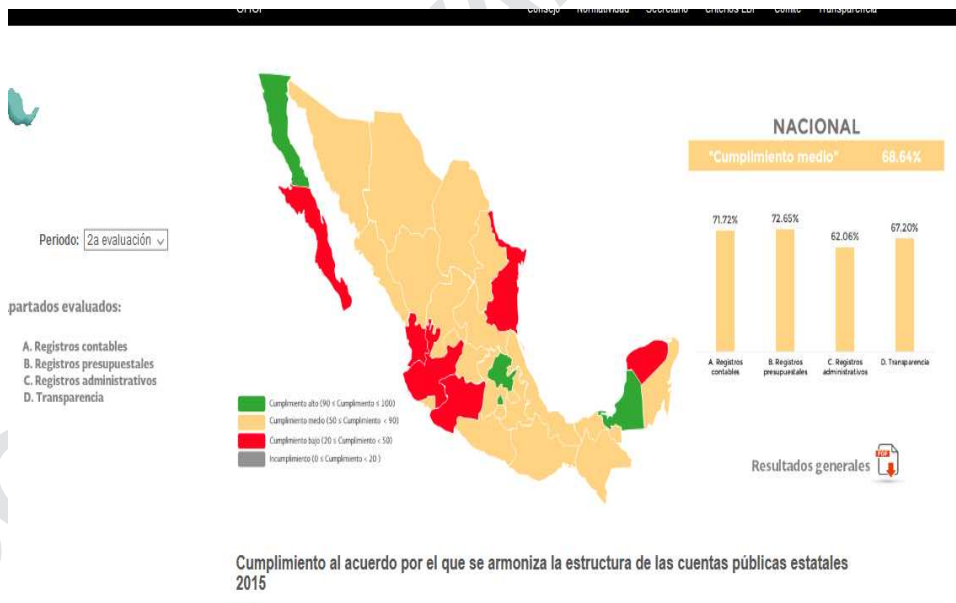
CACF Consejo Normatividad Secretario Criterios LDF Comité Transparencia

Periodo: 2a evaluación

partados evaluados:

A. Registros contables
B. Registros presupuestales
C. Registros administrativos
D. Transparencia

Cumplimiento alto (90 ≤ Cumplimiento ≤ 100)
Cumplimiento medio (50 ≤ Cumplimiento < 90)
Cumplimiento bajo (20 ≤ Cumplimiento < 50)
Incumplimiento (0 ≤ Cumplimiento < 20)

NACIONAL

"Cumplimiento medio" 68.64%

71.72%
72.65%
62.06%
67.20%

A. Registros contables
B. Registros presupuestales
C. Registros administrativos
D. Transparencia

Resultados generales

Cumplimiento al acuerdo por el que se armoniza la estructura de las cuentas públicas estatales 2015